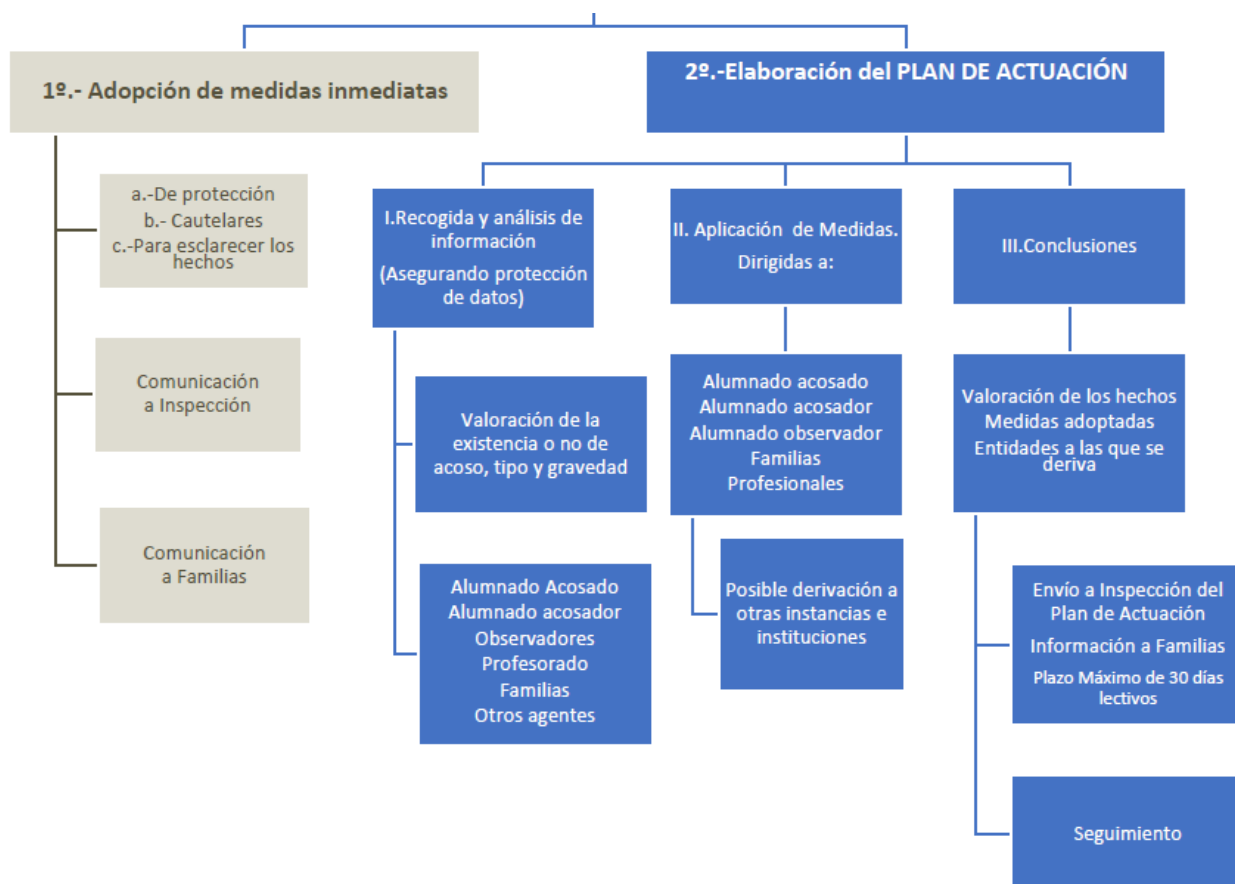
1º.- Adopción de medidas inmediatas

a.-De protección
b.- Cautelares
c.-Para esclarecer los hechos

Comunicación a Inspección

Comunicación a Familias

2º.-Elaboración del PLAN DE ACTUACIÓN

I.Recogida y análisis de información
(Asegurando protección de datos)

Valoración de la existencia o no de acoso, tipo y gravedad

Alumnado Acosado
Alumnado acosador
Observadores
Profesorado
Familias
Otros agentes

II. Aplicación de Medidas. Dirigidas a:

Alumnado acosado
Alumnado acosador
Alumnado observador
Familias
Profesionales

Posible derivación a otras instancias e instituciones

III.Conclusiones

Valoración de los hechos
Medidas adoptadas
Entidades a las que se deriva

Envío a Inspección del Plan de Actuación
Información a Familias
Plazo Máximo de 30 días lectivos

Seguimiento